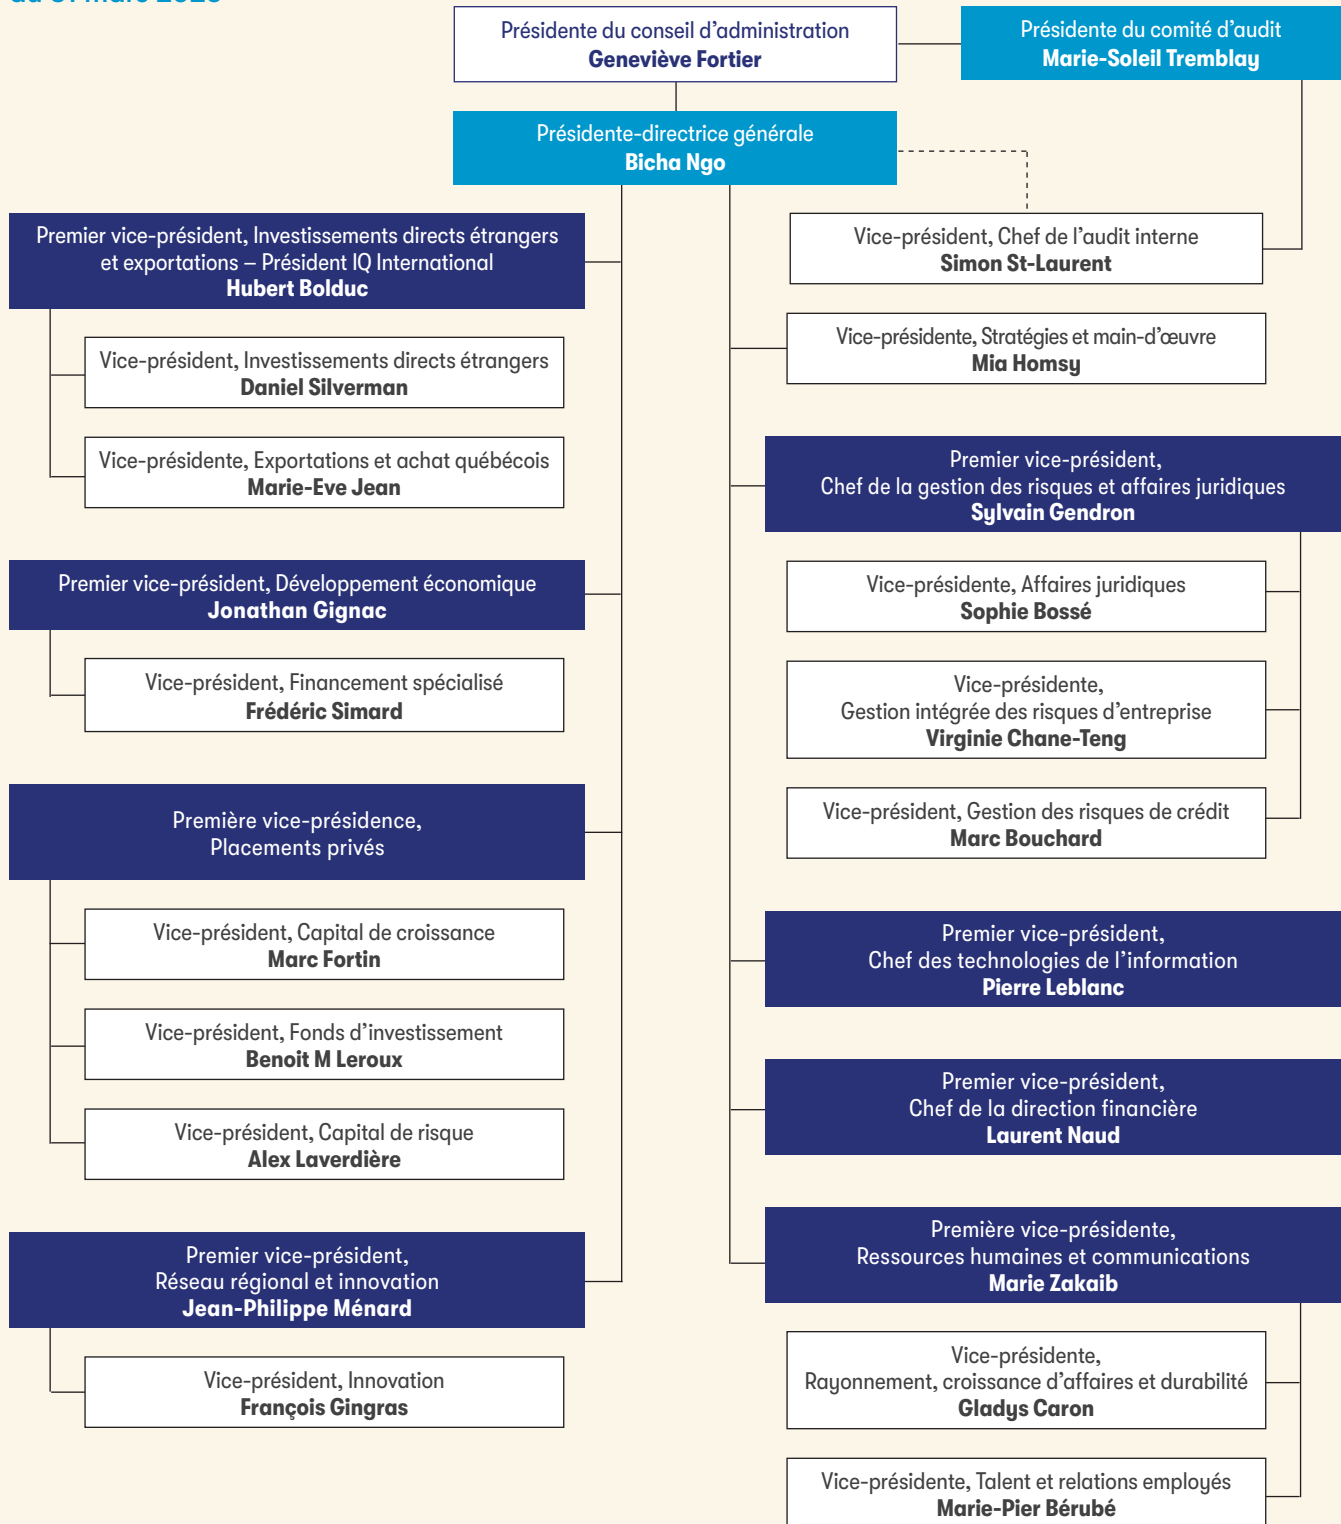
Présidente du conseil d'administration
Geneviève Fortier

Présidente du comité d'audit
Marie-Soleil Tremblay

Présidente-directrice générale
Bicha Ngo

Vice-président, Chef de l'audit interne
Simon St-Laurent

Premier vice-président, Investissements directs étrangers et exportations – Président IQ International
Hubert Bolduc

Vice-président, Investissements directs étrangers
Daniel Silverman

Vice-présidente, Exportations et achat québécois
Marie-Eve Jean

Vice-présidente, Stratégies et main-d'œuvre
Mia Homsy

Premier vice-président, Chef de la gestion des risques et affaires juridiques
Sylvain Gendron

Vice-présidente, Affaires juridiques
Sophie Bossé

Vice-présidente, Gestion intégrée des risques d'entreprise
Virginie Chane-Teng

Vice-président, Gestion des risques de crédit
Marc Bouchard

Premier vice-président, Développement économique
Jonathan Gignac

Vice-président, Financement spécialisé
Frédéric Simard

Première vice-présidence, Placements privés

Vice-président, Capital de croissance
Marc Fortin

Vice-président, Fonds d'investissement
Benoit M Leroux

Vice-président, Capital de risque
Alex Laverdière

Premier vice-président, Chef des technologies de l'information
Pierre Leblanc

Premier vice-président, Chef de la direction financière
Laurent Naud

Premier vice-président, Réseau régional et innovation
Jean-Philippe Ménard

Vice-président, Innovation
François Gingras

Première vice-présidente, Ressources humaines et communications
Marie Zakaib

Vice-présidente, Rayonnement, croissance d'affaires et durabilité
Gladys Caron

Vice-présidente, Talent et relations employés
Marie-Pier Bérubé